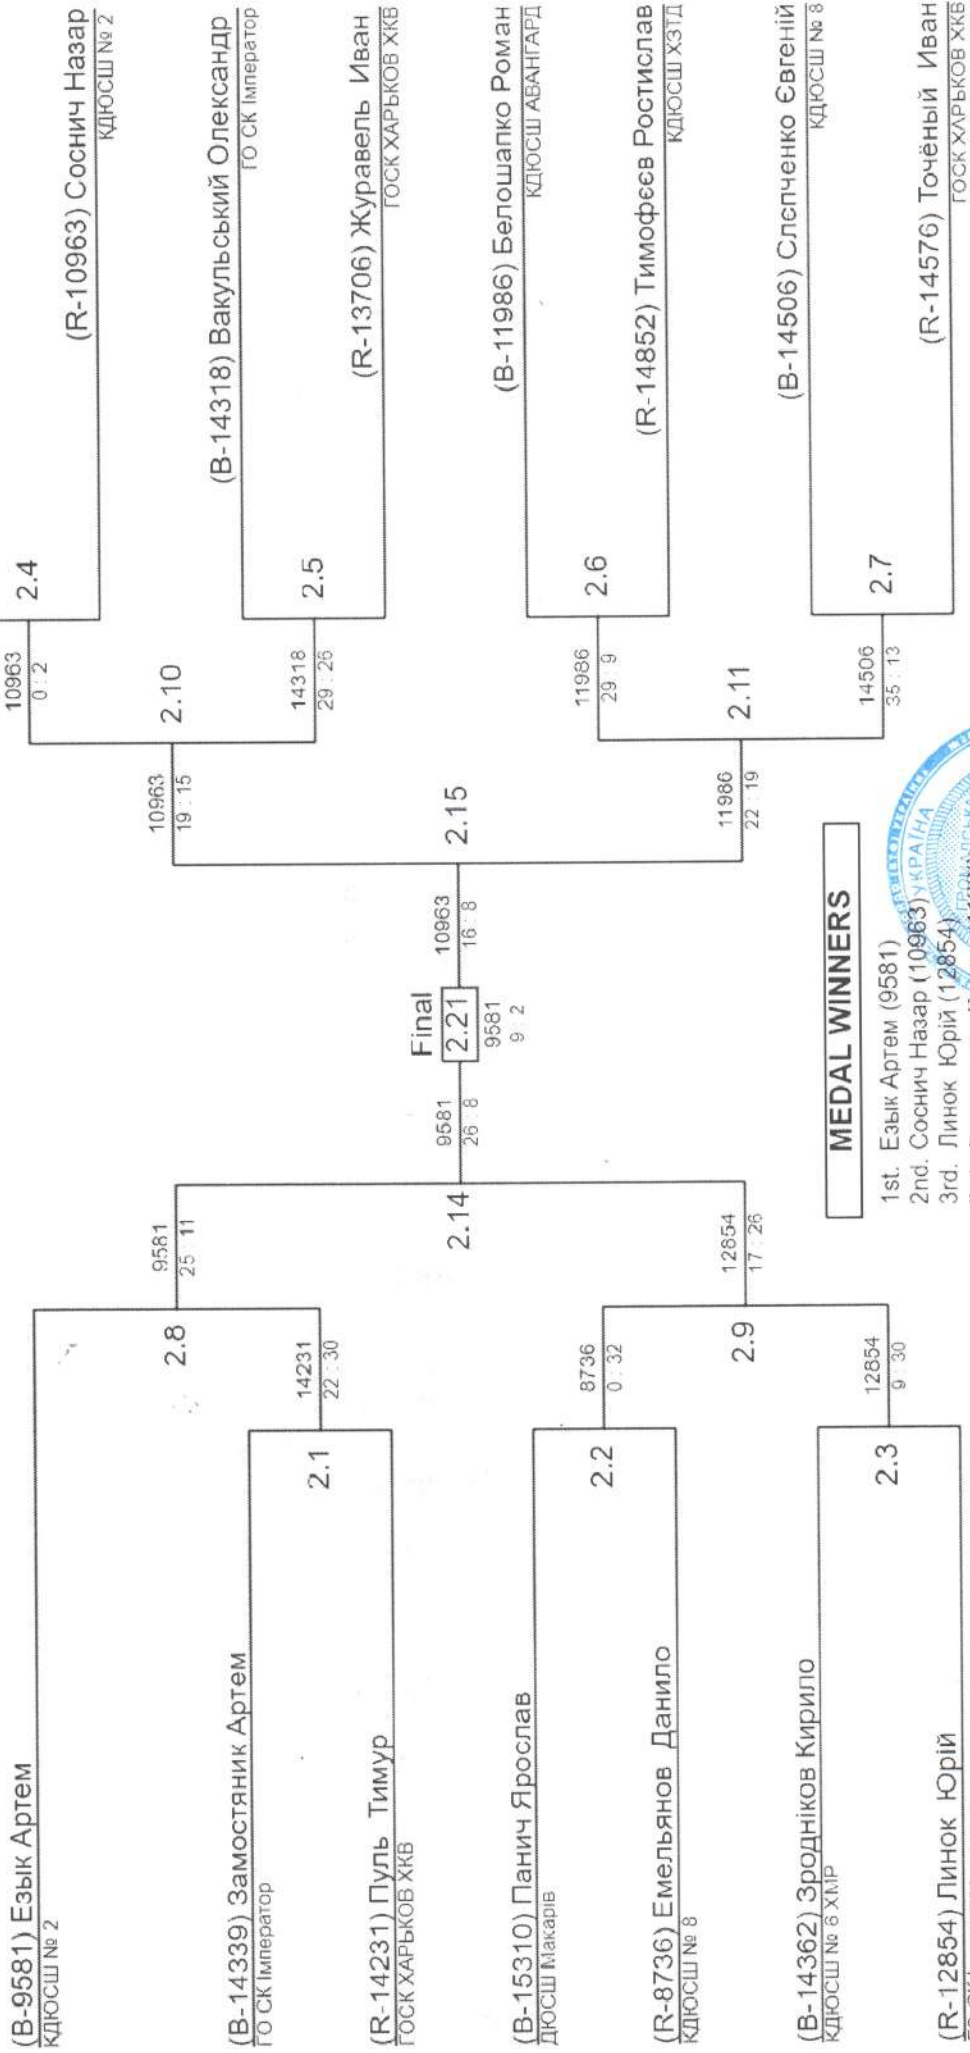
(B-9581) Езык Артем
КДЮСШ № 2

(B-14339) Замостяник Артем
ГО СК Імператор

(R-14231) Пуль Тимур
ГОСК ХАРЬКОВ ХКВ

(B-15310) Панич Ярослав
ДЮСШ Макарів

(R-8736) Емельянов Данило
КДЮСШ № 8

(B-14362) Зродніков Кирило
КДЮСШ № 6 ХМР

(R-12854) Линок Юрій
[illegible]

2.1
14231
22 : 30
2.8
9581
25 : 11
2.2
8736
0 : 32
2.9
12854
17 : 26
2.3
12854
9 : 30
2.14
9581
26 : 8
Final
2.21
9581
9 : 2
10963
16 : 8
2.15
10963
19 : 15
2.10
10963
0 : 2
2.4
14318
29 : 26
2.5
11986
22 : 19
2.11
11986
29 : 9
2.6
14506
35 : 13
2.7

(R-10963) Соснич Назар
КДЮСШ № 2

(B-14318) Вакульський Олександр
ГО СК Імператор

(R-13706) Журавель Иван
ГОСК ХАРЬКОВ ХКВ

(B-11986) Белошапко Роман
КДЮСШ АВАНГАРД

(R-14852) Тимофеєв Ростислав
КДЮСШ ХЗТД

(B-14506) Слепченко Євгеній
КДЮСШ № 8

(R-14576) Точёный Иван
ГОСК ХАРЬКОВ ХКВ

MEDAL WINNERS
1st. Езык Артем (9581)
2nd. Соснич Назар (10963)
3rd. Линок Юрій (12854)
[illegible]

УКРАЇНА
ГРОМАДСЬКА
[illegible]